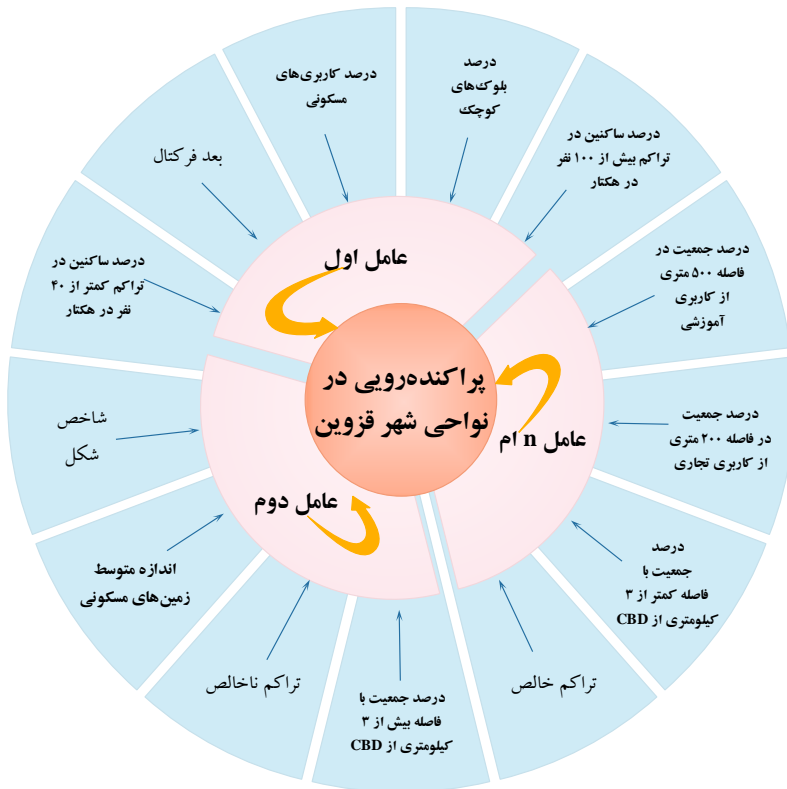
پراکنده‌رویی در نواحی شهر قزوین

عامل اول

عامل دوم

عامل n ام

درصد کاربری‌های مسکونی

درصد بلوک‌های کوچک

درصد ساکنین در تراکم بیش از ۱۰۰ نفر در هکتار

درصد جمعیت در فاصله ۵۰۰ متری از کاربری آموزشی

درصد جمعیت در فاصله ۲۰۰ متری از کاربری تجاری

درصد جمعیت با فاصله کمتر از ۳ کیلومتری از CBD

تراکم خالص

درصد جمعیت با فاصله بیش از ۳ کیلومتری از CBD

تراکم ناخالص

اندازه متوسط زمین‌های مسکونی

شاخص شکل

درصد ساکنین در تراکم کمتر از ۴۰ نفر در هکتار

بعد فرکتال